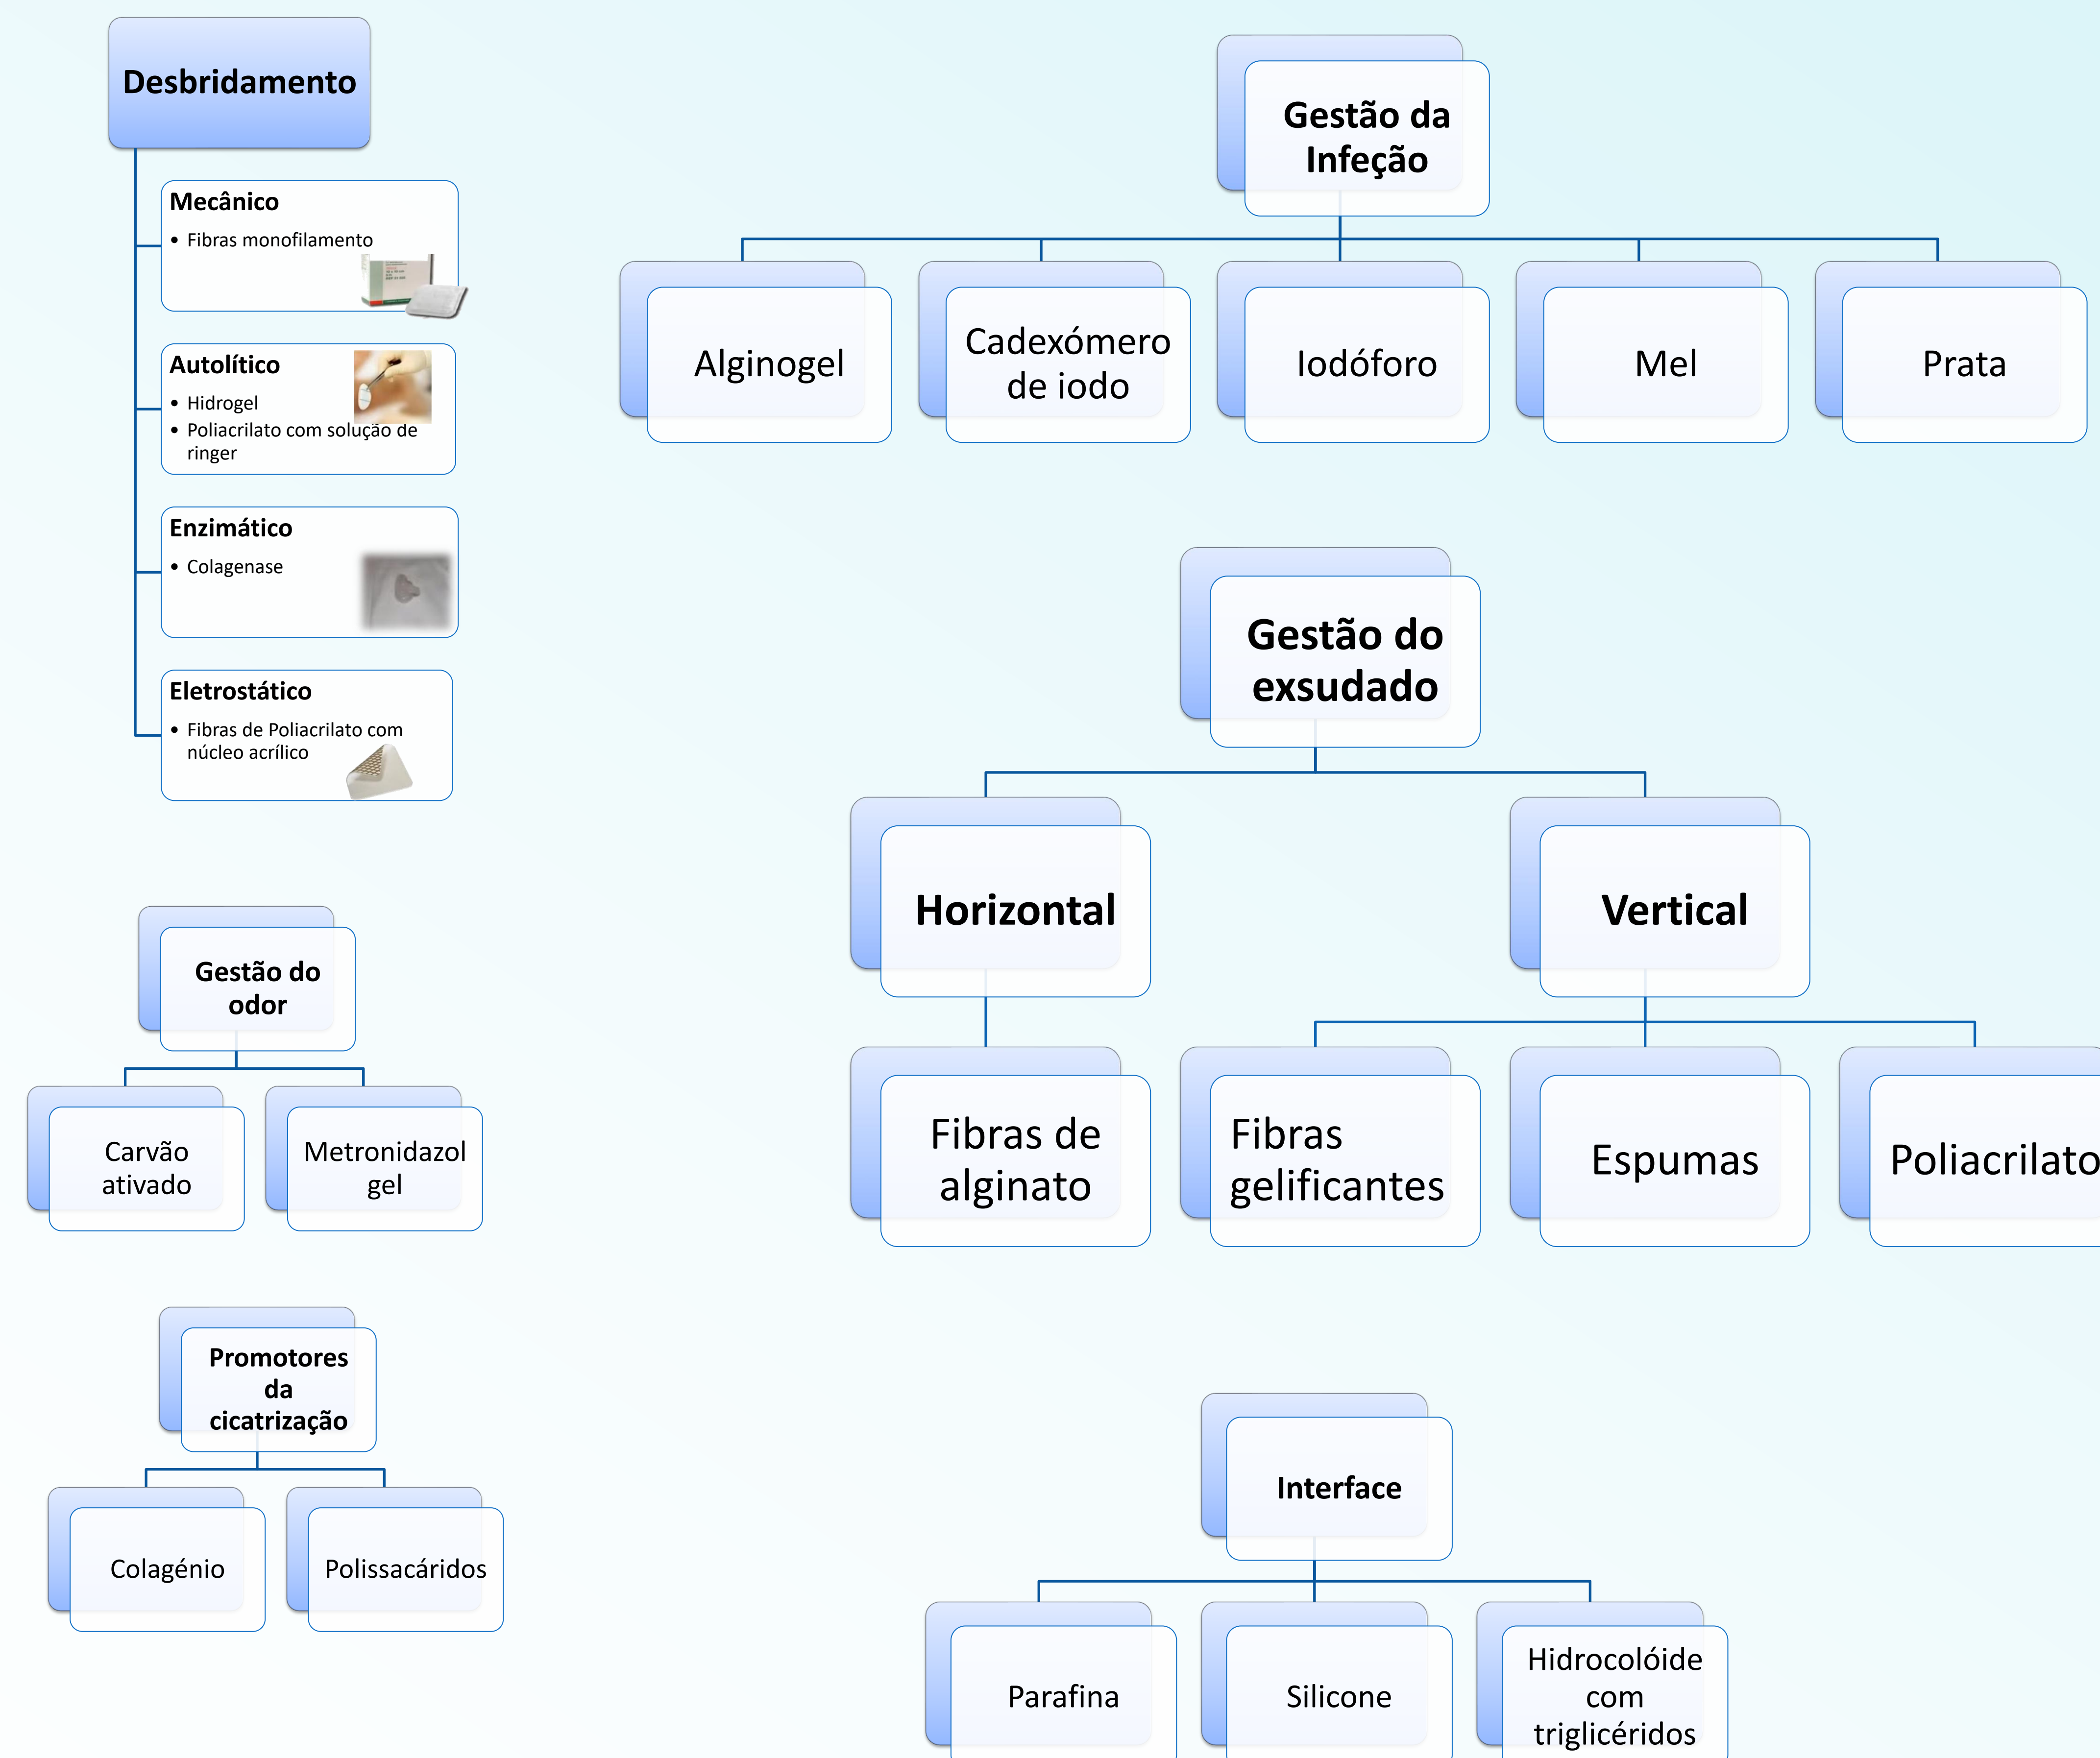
Desbridamento

Mecânico
• Fibras monofilamento

Autolítico
• Hidrogel
• Poliacrilato com solução de ringer

Enzimático
• Colagenase

Eletrostático
• Fibras de Poliacrilato com núcleo acrílico

Gestão da Infeção

Alginogel

Cadexómero de iodo

Iodóforo

Mel

Prata

Gestão do exsudado

Horizontal

Vertical

Fibras de alginato

Fibras gelificantes

Espumas

Poliacrilato

Gestão do odor

Carvão ativado

Metronidazol gel

Promotores da cicatrização

Colagénio

Polissacáridos

Interface

Parafina

Silicone

Hidrocolóide com triglicéridos